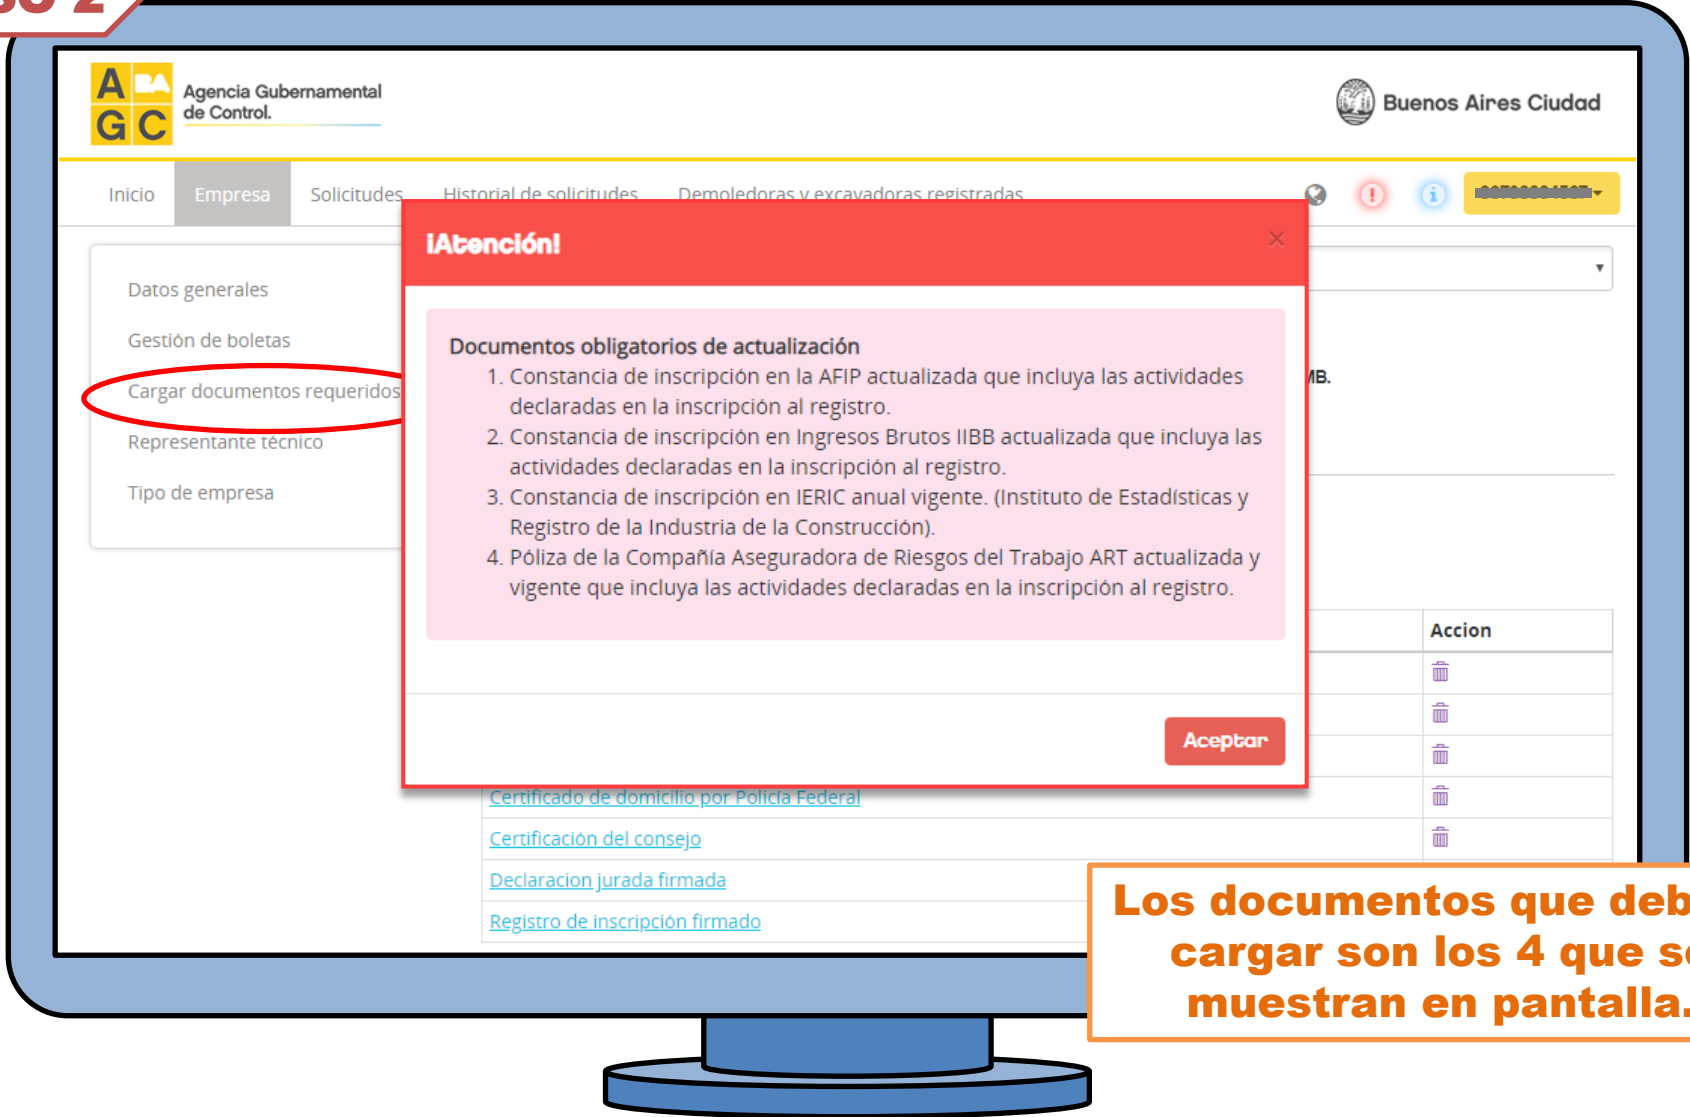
A BA G C Agencia Gubernamental de Control.

Buenos Aires Ciudad

Inicio Empresa Solicitudes Historial de solicitudes Demoledoras y excavadoras registradas

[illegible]

Datos generales

Gestión de boletas

Cargar documentos requeridos

Representante técnico

Tipo de empresa

¡Atención!

×

Documentos obligatorios de actualización

1. Constancia de inscripción en la AFIP actualizada que incluya las actividades declaradas en la inscripción al registro.
2. Constancia de inscripción en Ingresos Brutos IIBB actualizada que incluya las actividades declaradas en la inscripción al registro.
3. Constancia de inscripción en IERIC anual vigente. (Instituto de Estadísticas y Registro de la Industria de la Construcción).
4. Póliza de la Compañía Aseguradora de Riesgos del Trabajo ART actualizada y vigente que incluya las actividades declaradas en la inscripción al registro.

Aceptar

MB.

Accion

Certificado de domicilio por Policia Federal

Certificación del consejo

Declaracion jurada firmada

Registro de inscripción firmado

Los documentos que deb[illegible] cargar son los 4 que s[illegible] muestran en pantalla.